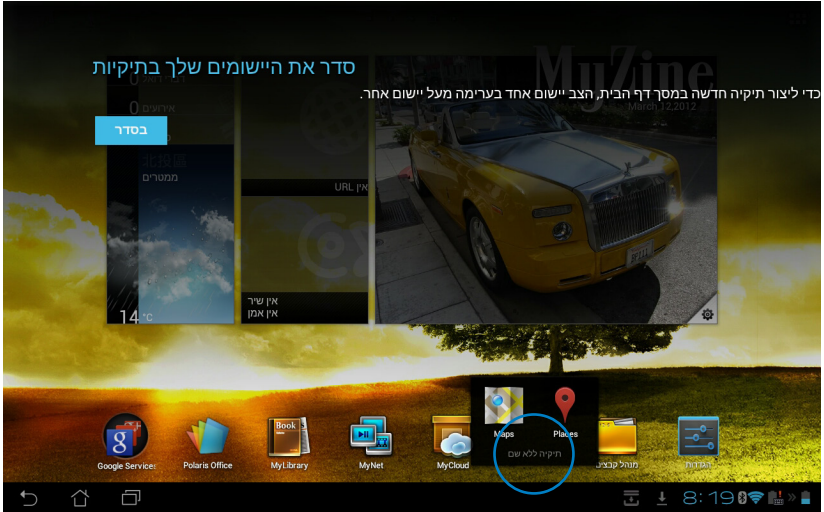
סדר את היישומים שלך בתיקיות

כדי ליצור תיקיה חדשה במסך דף הבית, הצב יישום אחד בערימה מעל יישום אחר.

בסדר

MyZine

March 12,2012

0

אירועים

0

ממטרים

אין URL

אין שיר
אין אמן

14 °C

Google Services

Polaris Office

MyLibrary

MyNet

MyCloud

Maps

Places

תיקיה ללא שם

מנהל קבצים

הגדרות

8:19